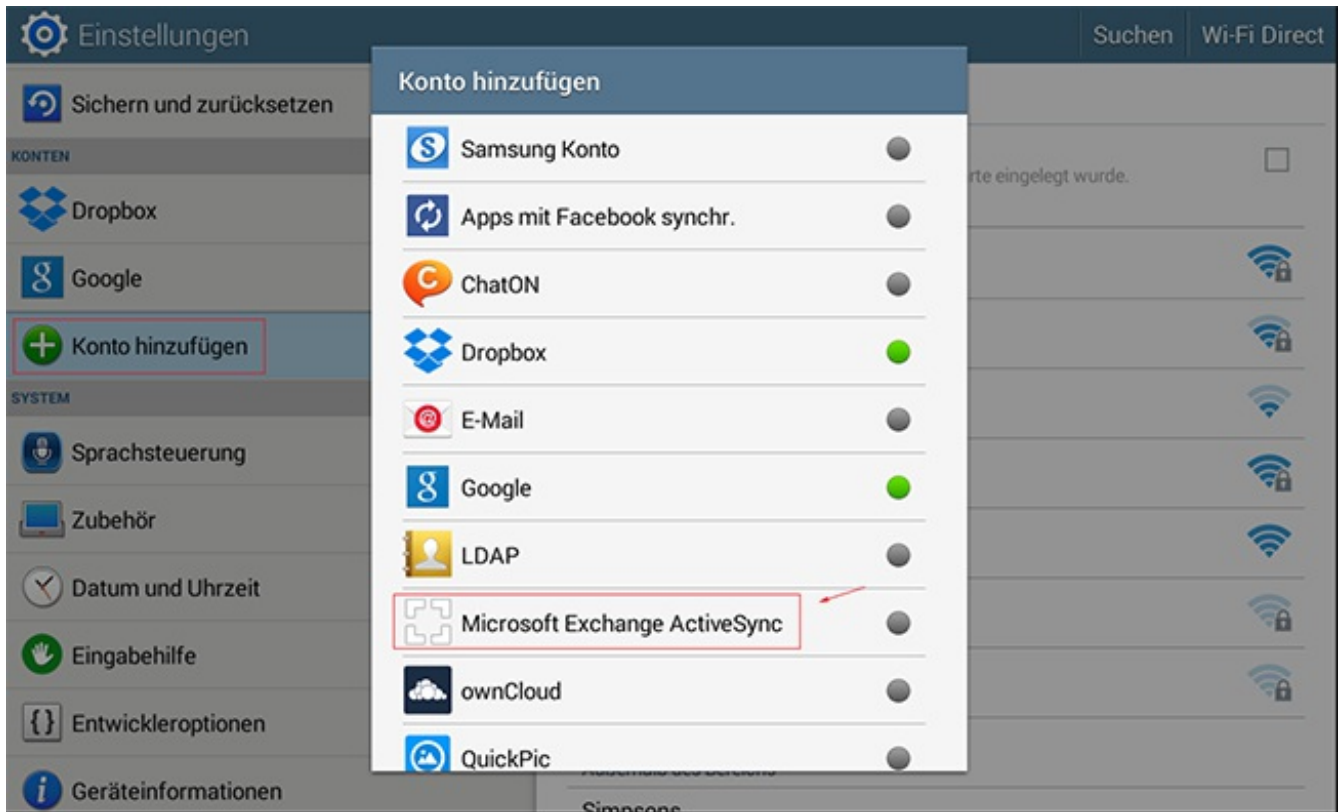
Einstellungen

Suchen
Wi-Fi Direct

Sichern und zurücksetzen
KONTEN
Dropbox
Google
Konto hinzufügen
SYSTEM
Sprachsteuerung
Zubehör
Datum und Uhrzeit
Eingabehilfe
Entwickleroptionen
Geräteinformationen

rte eingelegt wurde.

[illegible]
Simpsons

Konto hinzufügen
Samsung Konto
Apps mit Facebook synchr.
ChatON
Dropbox
E-Mail
Google
LDAP
Microsoft Exchange ActiveSync
ownCloud
QuickPic